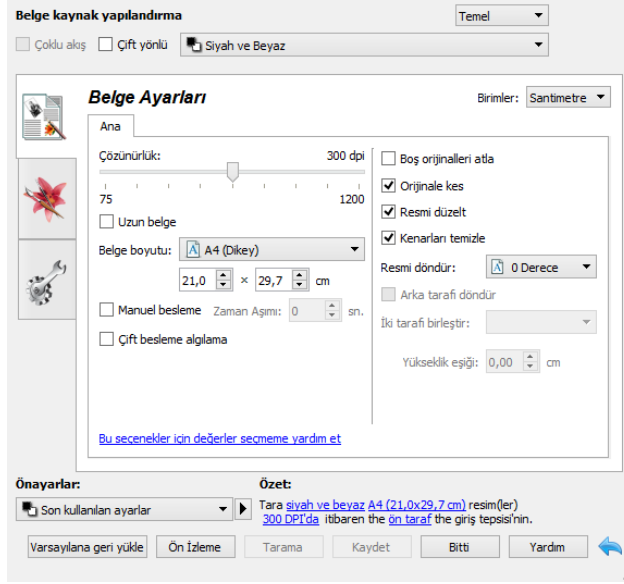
Belge kaynak yapılandırma

Temel

Çoklu akış

Çift yönlü

Siyah ve Beyaz

Belge Ayarları

Birimler: Santimetre

Ana

Çözünürlük: 300 dpi

75 1200

Uzun belge

Belge boyutu: A4 (Dikey)

21,0 × 29,7 cm

Manuel besleme Zaman Aşımı: 0 sn.

Çift besleme algılama

Boş orijinalleri atla

Orijinale kes

Resmi düzelt

Kenarları temizle

Resmi döndür: 0 Derece

Arka tarafı döndür

İki tarafı birleştir:

Yükseklik eşiği: 0,00 cm

Bu seçenekler için değerler seçmeme yardım et

Önayarlar:

Son kullanılan ayarlar

Özet:

Tara siyah ve beyaz A4 (21,0x29,7 cm) resim(ler) 300 DPI'da itibaren the ön taraf the giriş tepsisi'nin.

Varsayılana geri yükle

Ön İzleme

Tarama

Kaydet

Bitti

Yardım